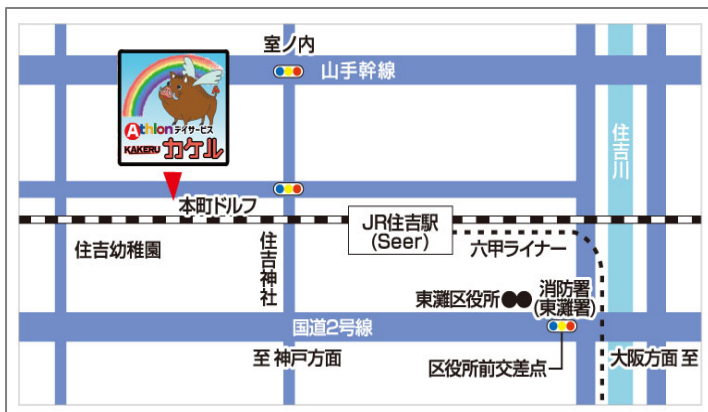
室ノ内

山手幹線

Athlon デイサービス
KAKERU カケル

住吉川

本町ドルフ

JR住吉駅
(Seer)

六甲ライナー

住吉幼稚園

住吉神社

消防署
(東灘署)

東灘区役所

国道2号線

至 神戸方面

区役所前交差点

大阪方面 至